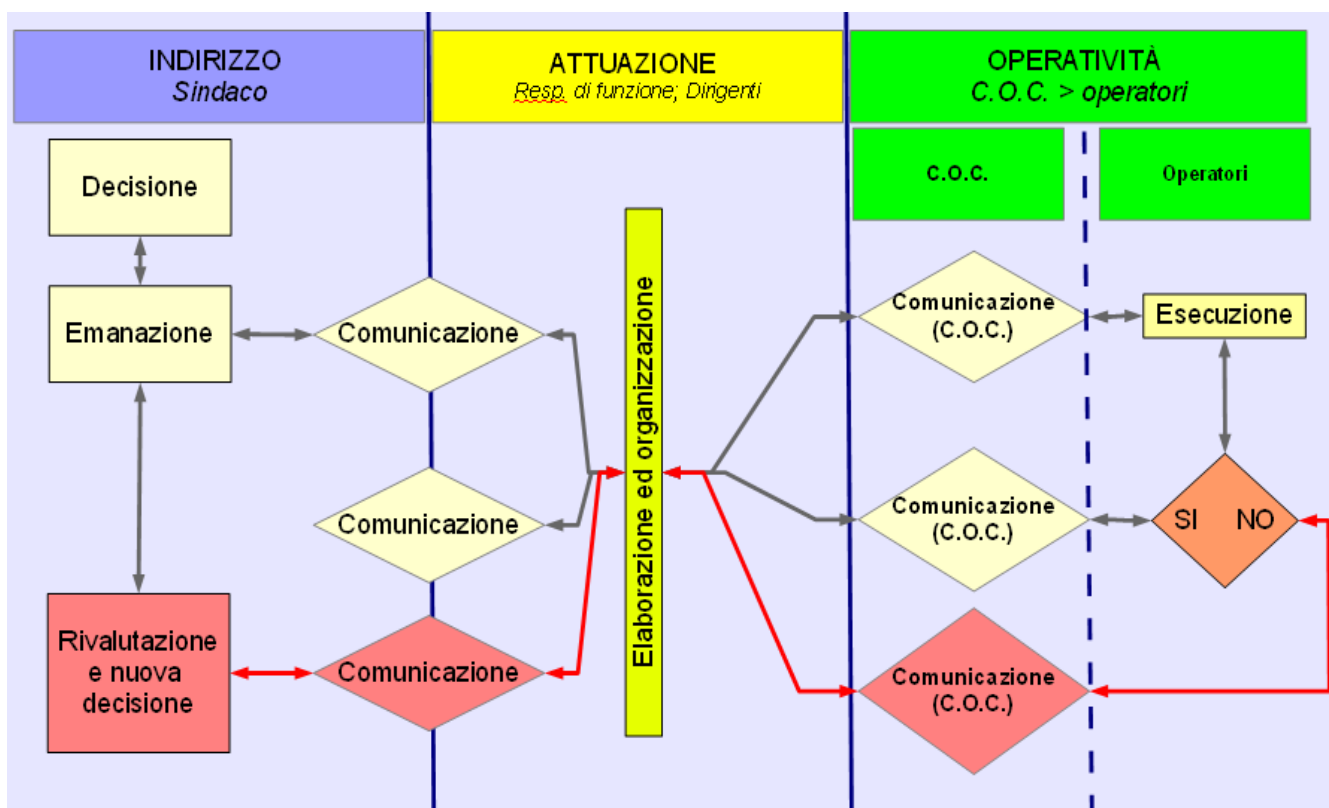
INDIRIZZO
Sindaco

ATTUAZIONE
Resp. di funzione; Dirigenti

OPERATIVITÀ
C.O.C. > operatori

C.O.C.

Operatori

Decisione

Emanazione

Comunicazione

Comunicazione

Comunicazione

Rivalutazione e nuova decisione

Elaborazione ed organizzazione

Comunicazione (C.O.C.)

Esecuzione

Comunicazione (C.O.C.)

SI NO

Comunicazione (C.O.C.)